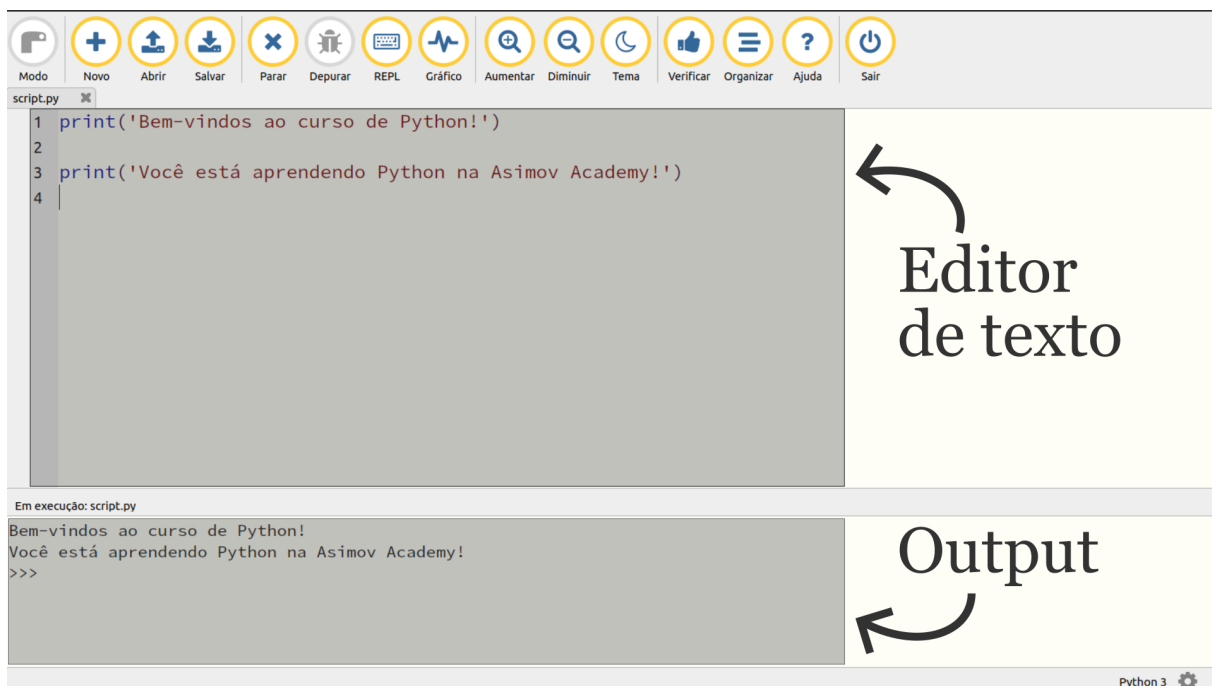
Modo Novo Abrir Salvar Parar Depurar REPL Gráfico Aumentar Diminuir Tema Verificar Organizar Ajuda Sair

script.py

1 print('Bem-vindos ao curso de Python!')
2
3 print('Você está aprendendo Python na Asimov Academy!')
4

Editor de texto

Em execução: script.py

Bem-vindos ao curso de Python!
Você está aprendendo Python na Asimov Academy!
>>>

Output

Python 3